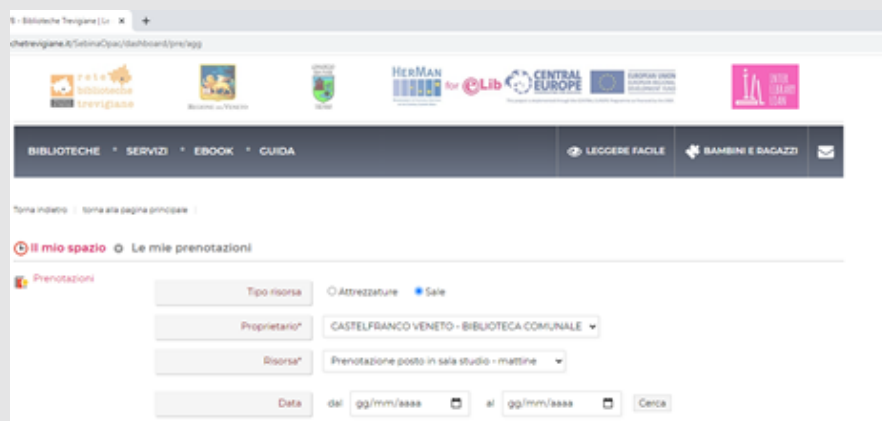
- Biblioteche Trevigiane | Lo ×  +

chetrevigiane.it/SebinaOpac/dashboard/pre/agg

rete biblioteche trevigiane

Regione del Veneto

HerMan for eLib CENTRAL EUROPE EUROPEAN UNION

INTER LIBRARY LOAN

BIBLIOTECHE • SERVIZI • EBOOK • GUIDA

LEGGERE FACILE

BAMBINI E RAGAZZI

Torna indietro | torna alla pagina principale |

Il mio spazio Le mie prenotazioni

Prenotazioni

| Tipo risorsa | Attrezzature Sale |
|---|---|
| Proprietario* | CASTELFRANCO VENETO - BIBLIOTECA COMUNALE |
| Risorsa* | Prenotazione posto in sala studio - mattine |
| Data | dal gg/mm/aaaa al gg/mm/aaaa Cerca |